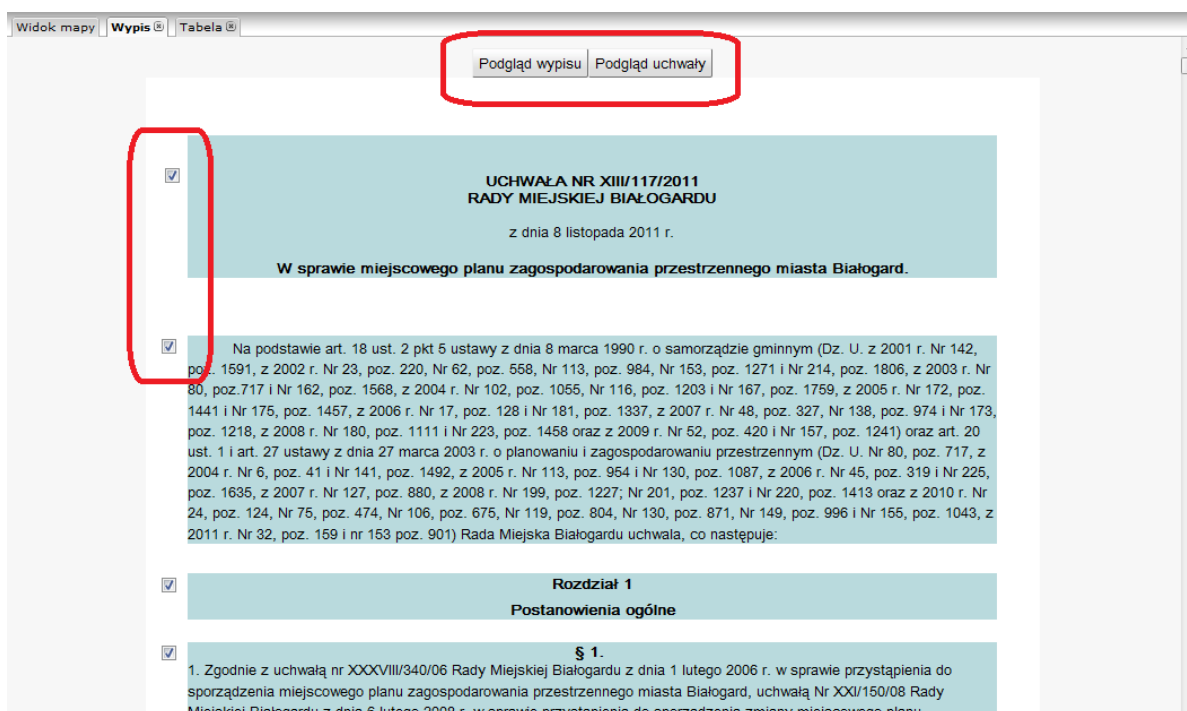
Widok mapy | Wypis | Tabela

Podgląd wypisu | Podgląd uchwały

UCHWAŁA NR XIII/117/2011
RADY MIEJSKIEJ BIAŁOGARDU

z dnia 8 listopada 2011 r.

W sprawie miejscowego planu zagospodarowania przestrzennego miasta Białogard.

Na podstawie art. 18 ust. 2 pkt 5 ustawy z dnia 8 marca 1990 r. o samorządzie gminnym (Dz. U. z 2001 r. Nr 142, poz. 1591, z 2002 r. Nr 23, poz. 220, Nr 62, poz. 558, Nr 113, poz. 984, Nr 153, poz. 1271 i Nr 214, poz. 1806, z 2003 r. Nr 80, poz.717 i Nr 162, poz. 1568, z 2004 r. Nr 102, poz. 1055, Nr 116, poz. 1203 i Nr 167, poz. 1759, z 2005 r. Nr 172, poz. 1441 i Nr 175, poz. 1457, z 2006 r. Nr 17, poz. 128 i Nr 181, poz. 1337, z 2007 r. Nr 48, poz. 327, Nr 138, poz. 974 i Nr 173, poz. 1218, z 2008 r. Nr 180, poz. 1111 i Nr 223, poz. 1458 oraz z 2009 r. Nr 52, poz. 420 i Nr 157, poz. 1241) oraz art. 20 ust. 1 i art. 27 ustawy z dnia 27 marca 2003 r. o planowaniu i zagospodarowaniu przestrzennym (Dz. U. Nr 80, poz. 717, z 2004 r. Nr 6, poz. 41 i Nr 141, poz. 1492, z 2005 r. Nr 113, poz. 954 i Nr 130, poz. 1087, z 2006 r. Nr 45, poz. 319 i Nr 225, poz. 1635, z 2007 r. Nr 127, poz. 880, z 2008 r. Nr 199, poz. 1227; Nr 201, poz. 1237 i Nr 220, poz. 1413 oraz z 2010 r. Nr 24, poz. 124, Nr 75, poz. 474, Nr 106, poz. 675, Nr 119, poz. 804, Nr 130, poz. 871, Nr 149, poz. 996 i Nr 155, poz. 1043, z 2011 r. Nr 32, poz. 159 i nr 153 poz. 901) Rada Miejska Białogardu uchwala, co następuje:

Rozdział 1
Postanowienia ogólne

§ 1.
1. Zgodnie z uchwałą nr XXXVIII/340/06 Rady Miejskiej Białogardu z dnia 1 lutego 2006 r. w sprawie przystąpienia do sporządzenia miejscowego planu zagospodarowania przestrzennego miasta Białogard, uchwałą Nr XXI/150/08 Rady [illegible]